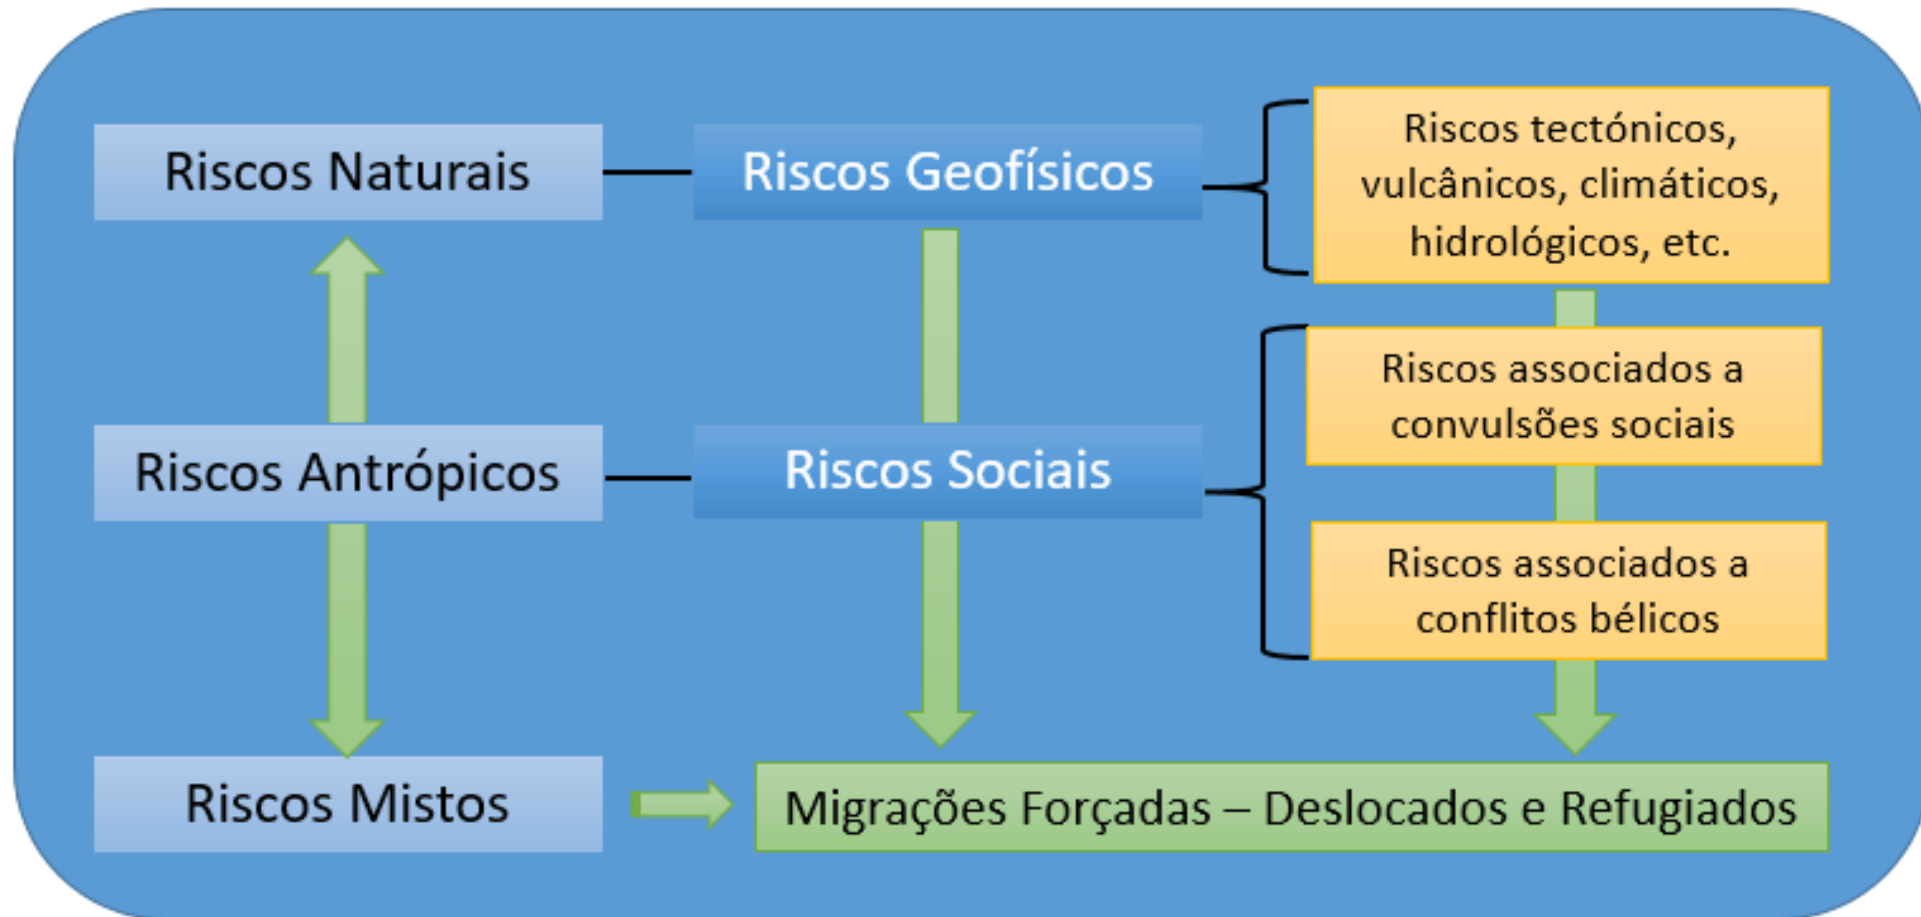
Riscos Naturais

Riscos Geofísicos

Riscos tectónicos, vulcânicos, climáticos, hidrológicos, etc.

Riscos associados a convulsões sociais

Riscos Antrópicos

Riscos Sociais

Riscos associados a conflitos bélicos

Riscos Mistos

Migrações Forçadas – Deslocados e Refugiados